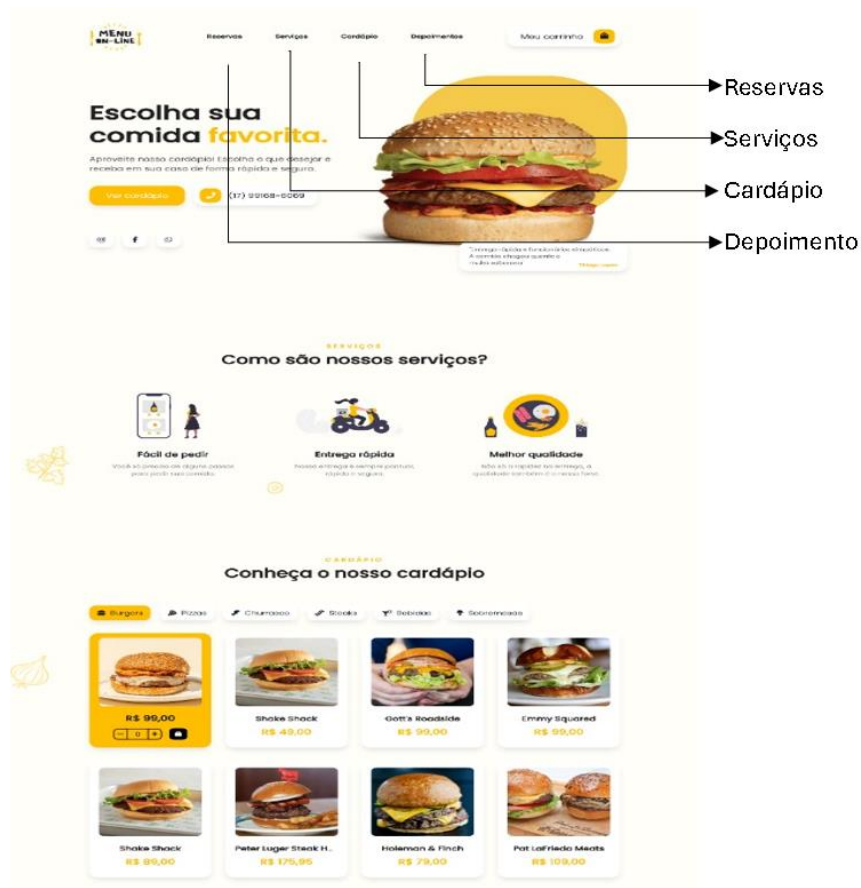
MENU ON-LINE

Reservas Serviços Cardápio Depoimentos

Meu carrinho

Reservas

Serviços

Cardápio

Depoimento

Escolha sua comida favorita.

Aproveite nosso cardápio! Escolha o que desejar e receba em sua casa de forma rápida e segura.

Ver cardápio

(17) 99168-6069

"Entrega rápida e funcionários simpáticos. A comida chegou quentinha e muito saborosa."

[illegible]

SERVIÇOS

Como são nossos serviços?

Fácil de pedir

Você só precisa de alguns passos para pedir sua comida.

Entrega rápida

Nossa entrega é sempre pontual, rápida e segura.

Melhor qualidade

Não só a rapidez na entrega, a qualidade também é o nosso forte.

CARDÁPIO

Conheça o nosso cardápio

Burgers Pizzas Churrasco Steaks Bebidas Sobremesas

R$ 99,00

0

Shake Shack

R$ 49,00

Gott's Roadside

R$ 99,00

Emmy Squared

R$ 99,00

Shake Shack

R$ 89,00

Peter Luger Steak H...

R$ 175,95

Holeman & Finch

R$ 79,00

Pat LaFrieda Meats

R$ 109,00